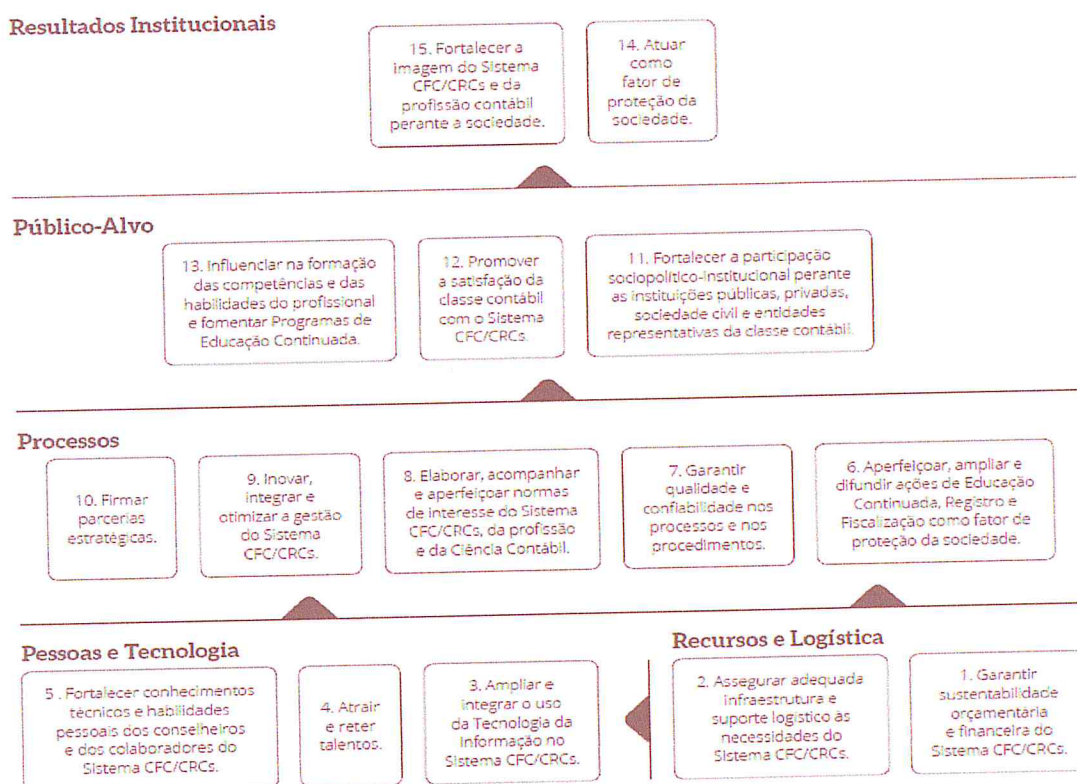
Resultados Institucionais

15. Fortalecer a imagem do Sistema CFC/CRCs e da profissão contábil perante a sociedade.

14. Atuar como fator de proteção da sociedade.

Público-Alvo

13. Influenciar na formação das competências e das habilidades do profissional e fomentar Programas de Educação Continuada.

12. Promover a satisfação da classe contábil com o Sistema CFC/CRCs.

11. Fortalecer a participação sociopolítico-institucional perante as instituições públicas, privadas, sociedade civil e entidades representativas da classe contábil.

Processos

10. Firmar parcerias estratégicas.

9. Inovar, integrar e otimizar a gestão do Sistema CFC/CRCs.

8. Elaborar, acompanhar e aperfeiçoar normas de interesse do Sistema CFC/CRCs, da profissão e da Ciência Contábil.

7. Garantir qualidade e confiabilidade nos processos e nos procedimentos.

6. Aperfeiçoar, ampliar e difundir ações de Educação Continuada, Registro e Fiscalização como fator de proteção da sociedade.

Pessoas e Tecnologia

5 . Fortalecer conhecimentos técnicos e habilidades pessoais dos conselheiros e dos colaboradores do Sistema CFC/CRCs.

4. Atrair e reter talentos.

3. Ampliar e integrar o uso da Tecnologia da Informação no Sistema CFC/CRCs.

Recursos e Logística

2. Assegurar adequada infraestrutura e suporte logístico às necessidades do Sistema CFC/CRCs.

1. Garantir sustentabilidade orçamentária e financeira do Sistema CFC/CRCs.